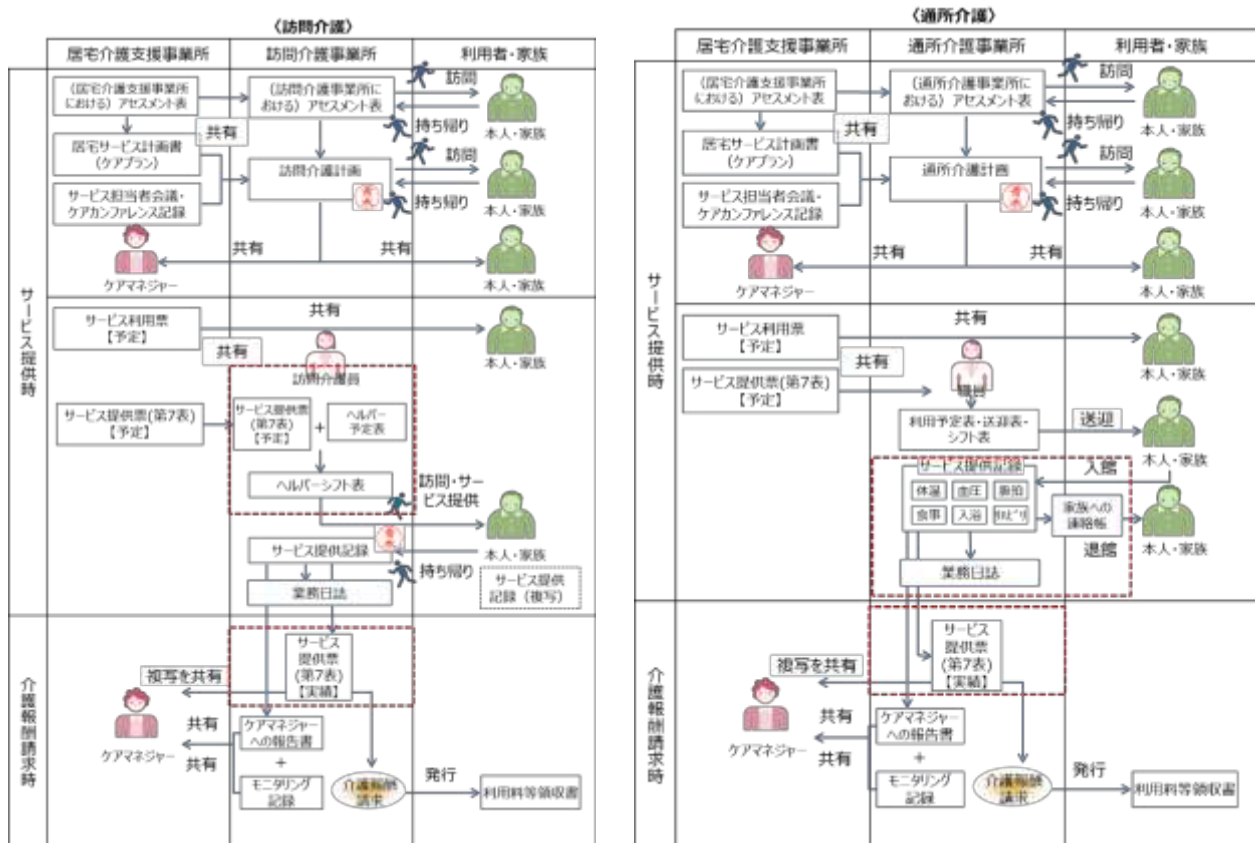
〈訪問介護〉

| | 居宅介護支援事業所 | 訪問介護事業所 | 利用者・家族 |
|---|---|---|---|

サービス提供時

（居宅介護支援事業所における）アセスメント表

（訪問介護事業所における）アセスメント表

訪問

持ち帰り

本人・家族

共有

居宅サービス計画書（ケアプラン）

訪問介護計画

訪問

持ち帰り

本人・家族

サービス担当者会議・ケアカンファレンス記録

共有

共有

ケアマネジャー

本人・家族

サービス利用票【予定】

共有

本人・家族

共有

訪問介護員

サービス提供票(第7表)【予定】

サービス提供票(第7表)【予定】

+

ヘルパー予定表

ヘルパーシフト表

訪問・サービス提供

本人・家族

サービス提供記録

持ち帰り

サービス提供記録（複写）

業務日誌

介護報酬請求時

サービス提供票(第7表)【実績】

複写を共有

共有

共有

ケアマネジャー

ケアマネジャーへの報告書

+

モニタリング記録

介護報酬請求

発行

利用料等領収書

〈通所介護〉

| | 居宅介護支援事業所 | 通所介護事業所 | 利用者・家族 |
|---|---|---|---|

サービス提供時

（居宅介護支援事業所における）アセスメント表

（通所介護事業所における）アセスメント表

訪問

持ち帰り

本人・家族

共有

居宅サービス計画書（ケアプラン）

通所介護計画

訪問

持ち帰り

本人・家族

サービス担当者会議・ケアカンファレンス記録

共有

共有

ケアマネジャー

本人・家族

サービス利用票【予定】

共有

本人・家族

共有

サービス提供票(第7表)【予定】

利用予定表・送迎表・シフト表

送迎

本人・家族

サービス提供記録

入館

体温

血圧

脈拍

食事

入浴

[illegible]

家族への連絡帳

退館

本人・家族

業務日誌

介護報酬請求時

サービス提供票(第7表)【実績】

複写を共有

共有

共有

ケアマネジャー

ケアマネジャーへの報告書

+

モニタリング記録

介護報酬請求

発行

利用料等領収書